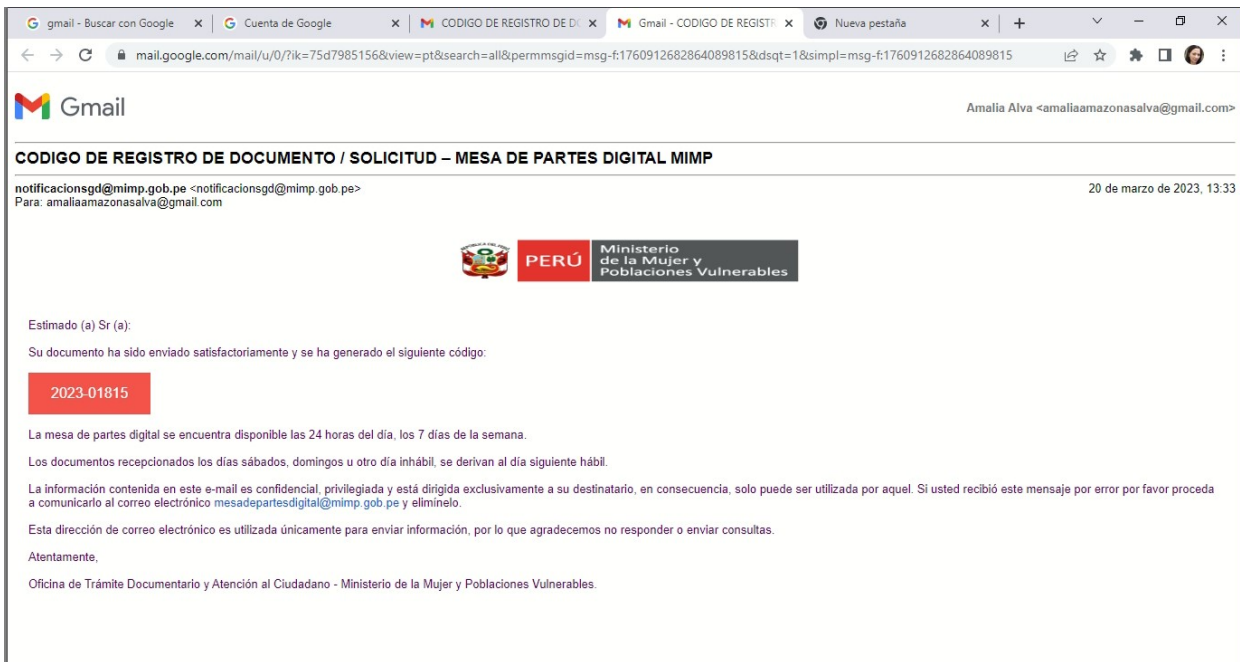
G gmail - Buscar con Google ×
G Cuenta de Google ×
M CODIGO DE REGISTRO DE D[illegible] ×
M Gmail - CODIGO DE REGISTR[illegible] ×
Nueva pestaña ×
+

mail.google.com/mail/u/0/?ik=75d7985156&view=pt&search=all&permmsgid=msg-f:1760912682864089815&dsqt=1&simpl=msg-f:1760912682864089815

Gmail

Amalia Alva <amaliaamazonasalva@gmail.com>

CODIGO DE REGISTRO DE DOCUMENTO / SOLICITUD – MESA DE PARTES DIGITAL MIMP

notificacionsgd@mimp.gob.pe <notificacionsgd@mimp.gob.pe>
Para: amaliaamazonasalva@gmail.com

20 de marzo de 2023, 13:33

PERÚ Ministerio de la Mujer y Poblaciones Vulnerables

Estimado (a) Sr (a):

Su documento ha sido enviado satisfactoriamente y se ha generado el siguiente código:

2023-01815

La mesa de partes digital se encuentra disponible las 24 horas del día, los 7 días de la semana.

Los documentos recepcionados los días sábados, domingos u otro día inhábil, se derivan al día siguiente hábil.

La información contenida en este e-mail es confidencial, privilegiada y está dirigida exclusivamente a su destinatario, en consecuencia, solo puede ser utilizada por aquel. Si usted recibió este mensaje por error por favor proceda a comunicarlo al correo electrónico mesadepartesdigital@mimp.gob.pe y elimínelo.

Esta dirección de correo electrónico es utilizada únicamente para enviar información, por lo que agradecemos no responder o enviar consultas.

Atentamente,

Oficina de Trámite Documentario y Atención al Ciudadano - Ministerio de la Mujer y Poblaciones Vulnerables.